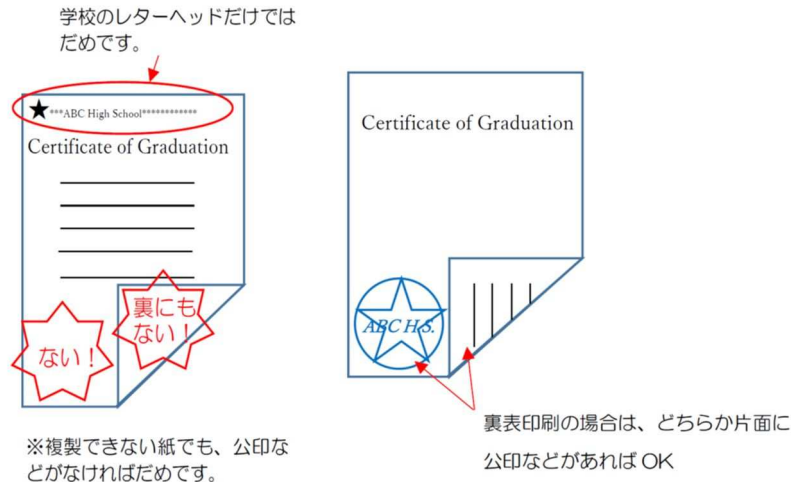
学校のレターヘッドだけではだめです。

★***ABC High School************

Certificate of Graduation

裏にもない！

ない！

※複製できない紙でも、公印などがなければだめです。

Certificate of Graduation

ABC H.S.

裏表印刷の場合は、どちらか片面に公印などがあれば OK